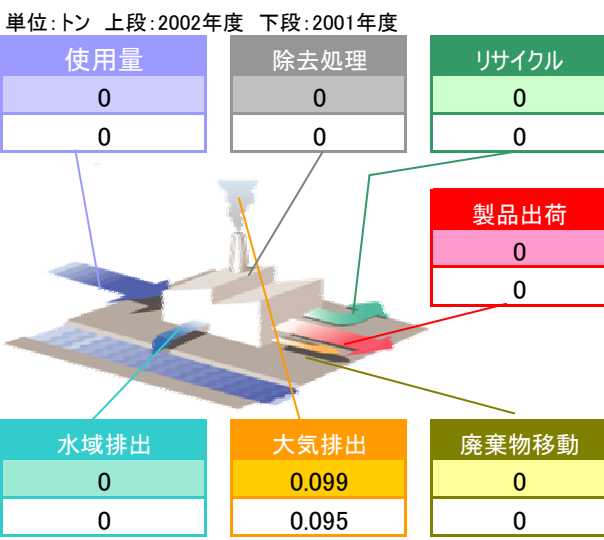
単位:トン　上段:2002年度　下段:2001年度

| 使用量 |
|---|
| 0 |
| 0 |

| 除去処理 |
|---|
| 0 |
| 0 |

| リサイクル |
|---|
| 0 |
| 0 |

| 製品出荷 |
|---|
| 0 |
| 0 |

| 水域排出 |
|---|
| 0 |
| 0 |

| 大気排出 |
|---|
| 0.099 |
| 0.095 |

| 廃棄物移動 |
|---|
| 0 |
| 0 |